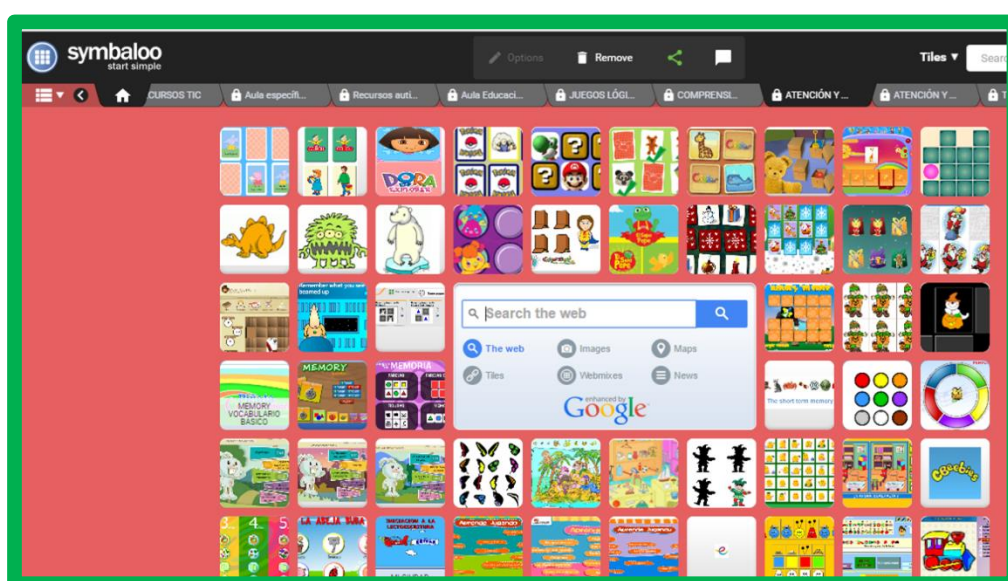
symbaloo
start simple

Options Remove

Tiles ▼ Searc

CURSOS TIC
Aula específ...
Recursos auti...
Aula Educaci...
JUEGOS LÓGI...
COMPRENSI...
ATENCIÓN Y ...
ATENCIÓN Y ...

DORA

Search the web

The web
Images
Maps
Tiles
Webmixes
News

enhanced by Google

MEMORY
MEMORIA
MEMORY VOCABULARIO BÁSICO

CBeebies